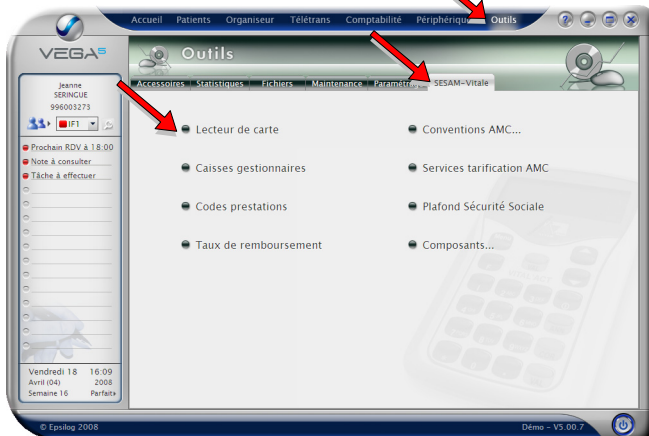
Accueil Patients Organiseur Télétrans Comptabilité Périphériqu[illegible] Outils

VEGA

Outils

Accessoires Statistiques Fichiers Maintenance Paramètr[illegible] SESAM-Vitale

Jeanne
SERINGUE
996003273

IF1

Prochain RDV à 18:00
Note à consulter
Tâche à effectuer

Lecteur de carte

Caisses gestionnaires

Codes prestations

Taux de remboursement

Conventions AMC...

Services tarification AMC

Plafond Sécurité Sociale

Composants...

Vendredi 18 16:09
Avril (04) 2008
Semaine 16 Parfait

© Epsilog 2008

Démo - V5.00.7